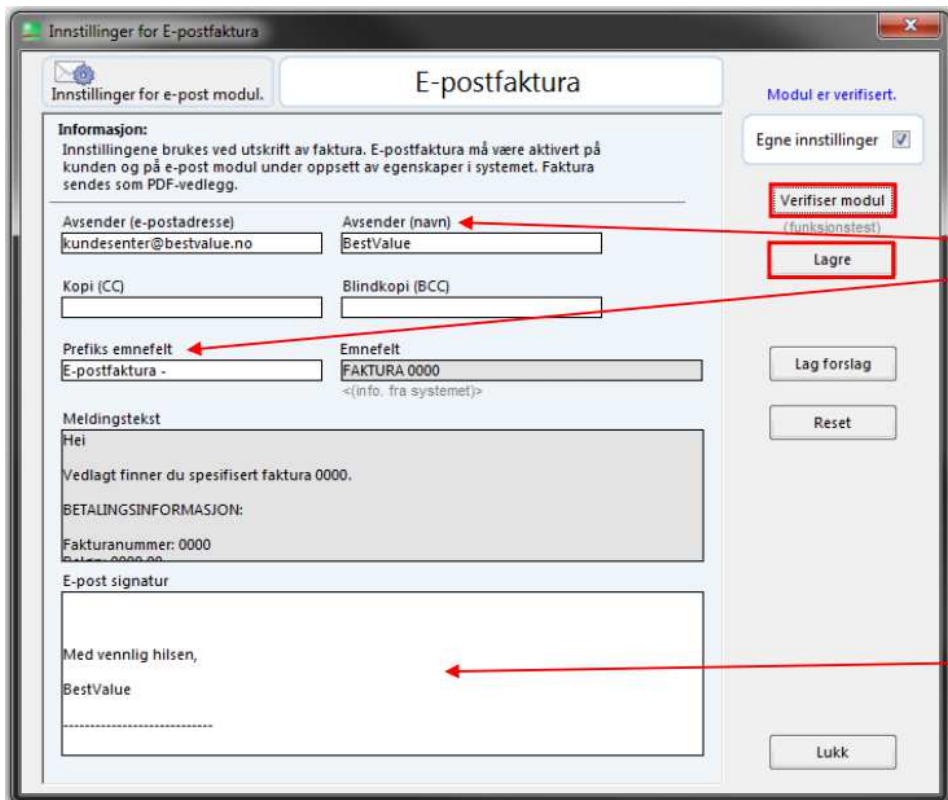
Innstillinger for E-postfaktura

Innstillinger for e-post modul.

E-postfaktura

Modul er verifisert.

Egne innstillinger

Informasjon:
Innstillingene brukes ved utskrift av faktura. E-postfaktura må være aktivert på kunden og på e-post modul under oppsett av egenskaper i systemet. Faktura sendes som PDF-vedlegg.

Verifiser modul
(funksjonstest)

Lagre

Avsender (e-postadresse)
kundesenter@bestvalue.no

Avsender (navn)
BestValue

Kopi (CC)

Blindkopi (BCC)

Prefiks emnefelt
E-postfaktura -

Emnefelt
FAKTURA 0000
<(info. fra systemet)>

Lag forslag

Reset

Meldingstekst
Hei

Vedlagt finner du spesifisert faktura 0000.

BETALINGSINFORMASJON:

Fakturanummer: 0000
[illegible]

E-post signatur

Med vennlig hilsen,

BestValue

-----------------------------

Lukk